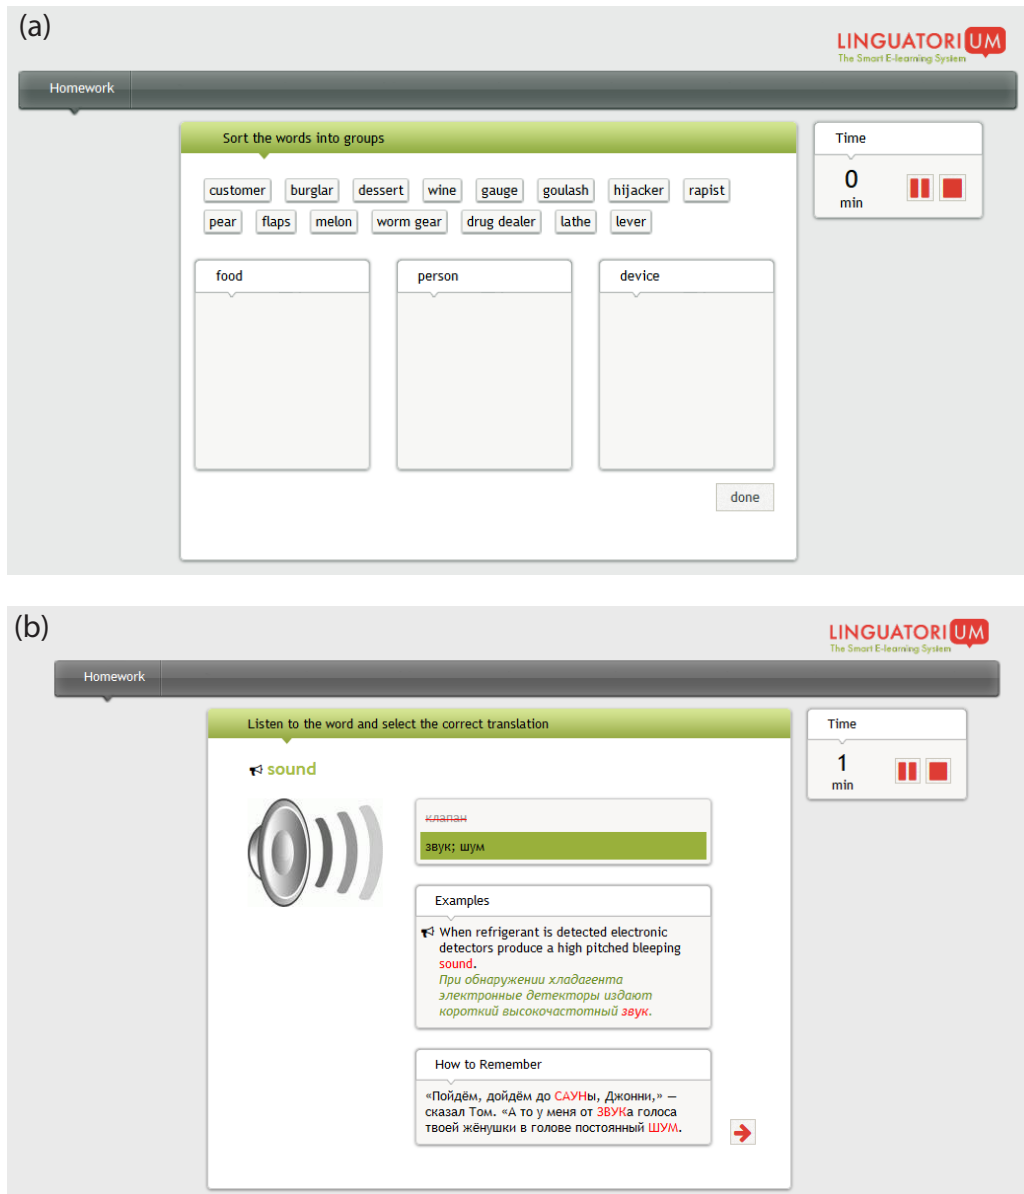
(a)

LINGUATORIUM
The Smart E-learning System

Homework

Sort the words into groups

customer burglar dessert wine gauge goulash hijacker rapist pear flaps melon worm gear drug dealer lathe lever

food

person

device

done

Time
0
min

(b)

LINGUATORIUM
The Smart E-learning System

Homework

Listen to the word and select the correct translation

sound

клапан

звук; шум

Examples

When refrigerant is detected electronic detectors produce a high pitched bleeping sound.
При обнаружении хладагента электронные детекторы издают короткий высокочастотный звук.

How to Remember

«Пойдём, дойдём до САУНы, Джонни,» — сказал Том. «А то у меня от ЗВУКа голоса твоей жёнушки в голове постоянный ШУМ.

Time
1
min